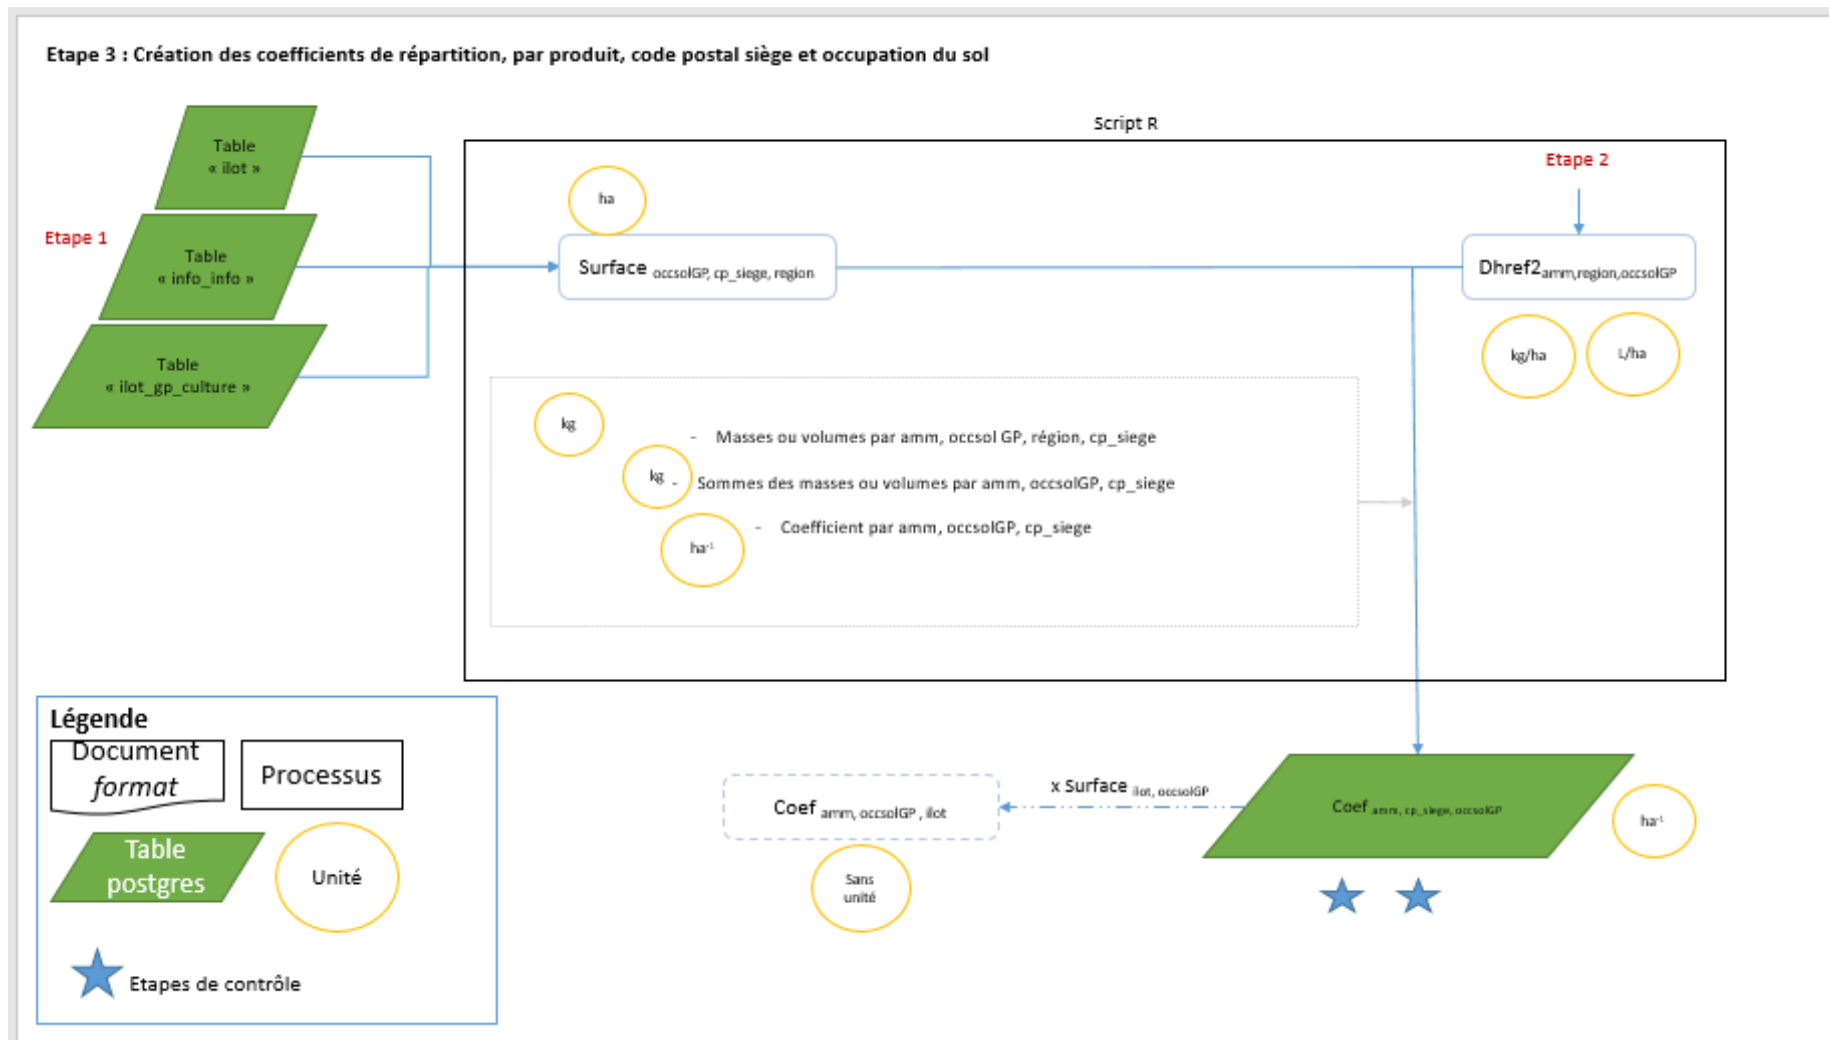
Etape 3 : Création des coefficients de répartition, par produit, code postal siège et occupation du sol

Table « ilot »

Etape 1

Table « info_info »

Table « ilot_gp_culture »

Script R

Etape 2

ha

Surface $_{occsolGP, cp\_siege, region}$

Dhref2$_{amm,region,occsolGP}$

kg/ha

L/ha

kg

- Masses ou volumes par amm, occsol GP, région, cp_siege

kg - Sommes des masses ou volumes par amm, occsolGP, cp_siege

ha$^{-1}$

- Coefficient par amm, occsolGP, cp_siege

Légende

Document format

Processus

Table postgres

Unité

Etapes de contrôle

Coef $_{amm, occsolGP, ilot}$

x Surface $_{ilot, occsolGP}$

Coef $_{amm, cp\_siege, occsolGP}$

ha$^{-1}$

Sans unité